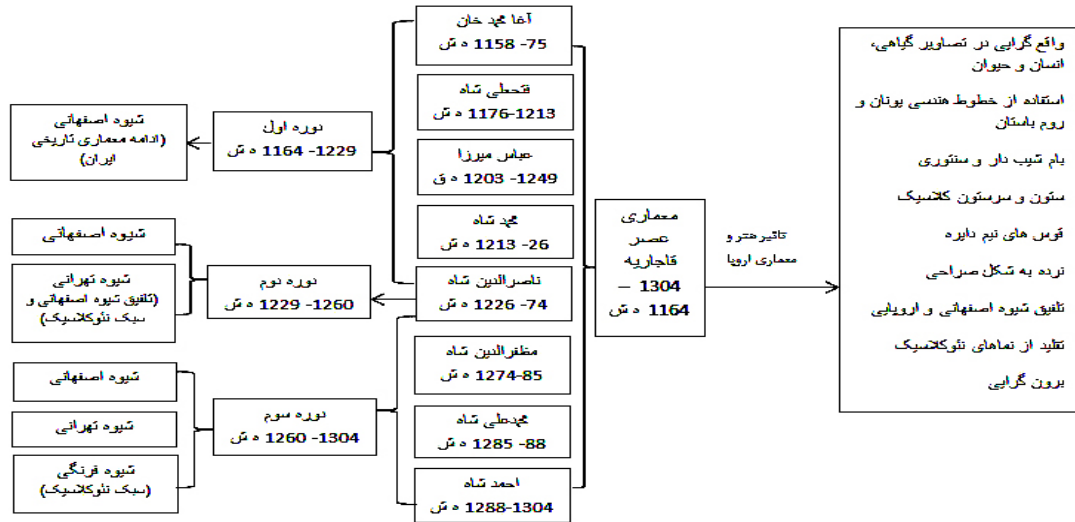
معماری عصر قاجاریه
1304 –
1164 ه ش

آغا محمد خان
75- 1158 ه ش

فتحعلی شاه
1176-1213 ه ش

عباس میرزا
1249 -1203 ه ق

محمد شاه
26- 1213 ه ش

ناصرالدین شاه
74- 1226 ه ش

مظفرالدین شاه
1274-85 ه ش

محمدعلی شاه
88- 1285 ه ش

احمد شاه
1288-1304 ه ش

دوره اول
1229 -1164 ه ش

شیوه اصفهانی
(ادامه معماری تاریخی ایران)

دوره دوم
1260 -1229 ه ش

شیوه اصفهانی

شیوه تهرانی
(تلفیق شیوه اصفهانی و سبک نئوکلاسیک)

دوره سوم
1304 -1260 ه ش

شیوه اصفهانی

شیوه تهرانی

شیوه فرنگی
(سبک نئوکلاسیک)

تاثیرپذیری از معماری اروپا

واقع گرایی در تصاویر گیاهی، انسان و حیوان

استفاده از خطوط هندسی یونان و روم باستان

بام شیب دار و ستوری

ستون و سرستون کلاسیک

قوس های نیم دایره

نرده به شکل صراحی

تلفیق شیوه اصفهانی و اروپایی

تقلید از نماهای نئوکلاسیک

برون گرایی